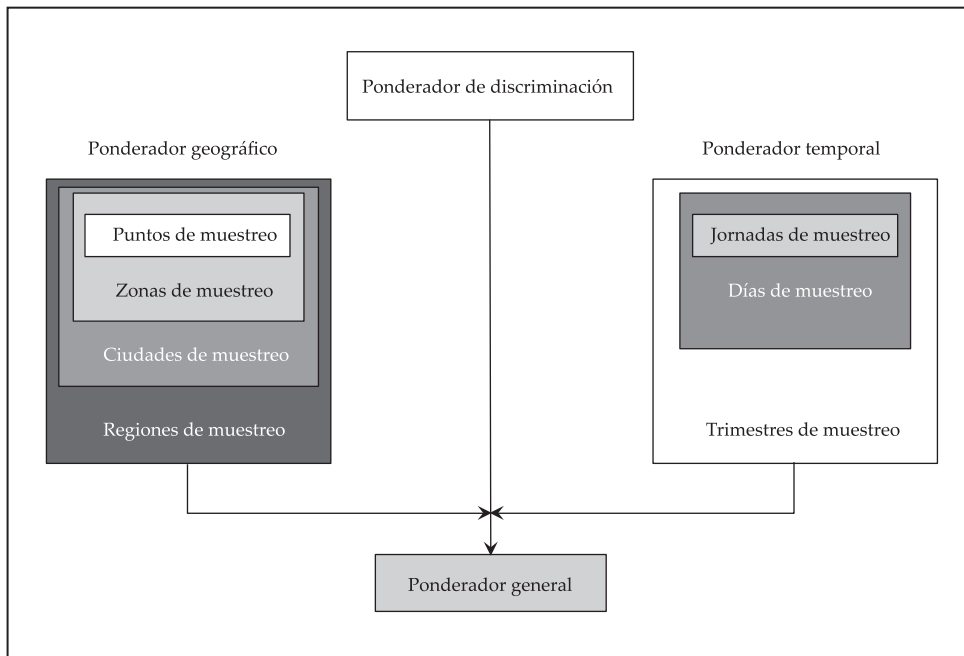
Ponderador de discriminación

Ponderador geográfico

Puntos de muestreo

Zonas de muestreo

Ciudades de muestreo

Regiones de muestreo

Ponderador temporal

Jornadas de muestreo

Días de muestreo

Trimestres de muestreo

Ponderador general